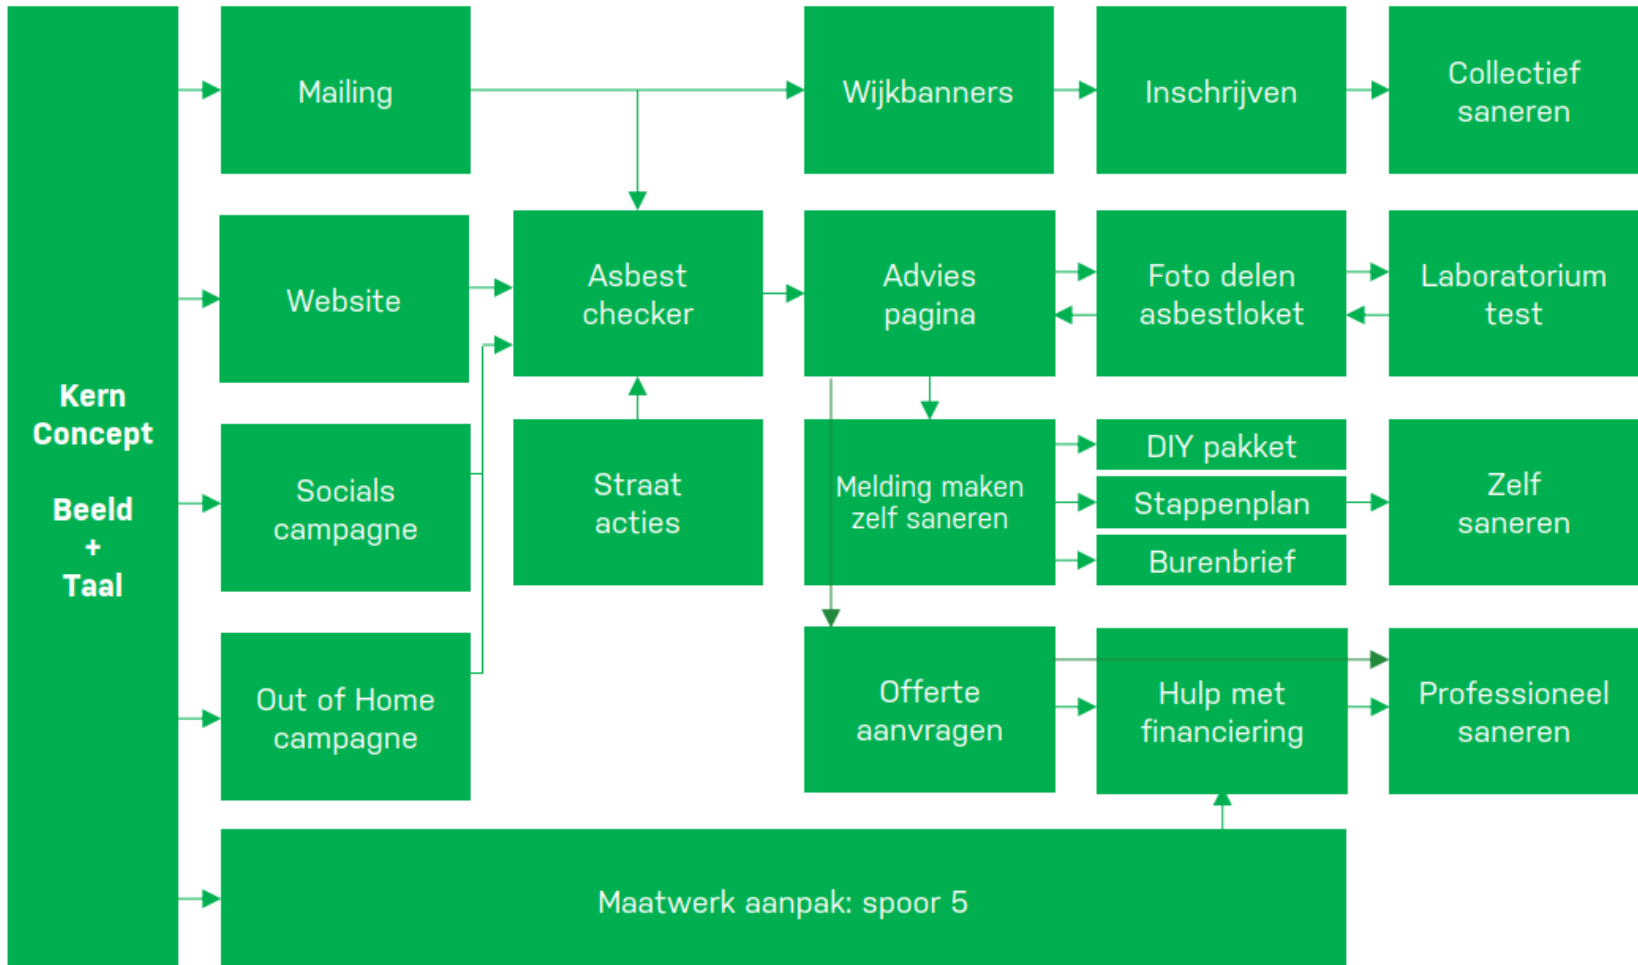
Kern Concept

Beeld
+
Taal

Mailing

Wijkbanners

Inschrijven

Collectief saneren

Website

Asbest checker

Advies pagina

Foto delen asbestloket

Laboratorium test

Socials campagne

Straat acties

Melding maken zelf saneren

DIY pakket

Stappenplan

Burenbrief

Zelf saneren

Out of Home campagne

Offerte aanvragen

Hulp met financiering

Professioneel saneren

Maatwerk aanpak: spoor 5